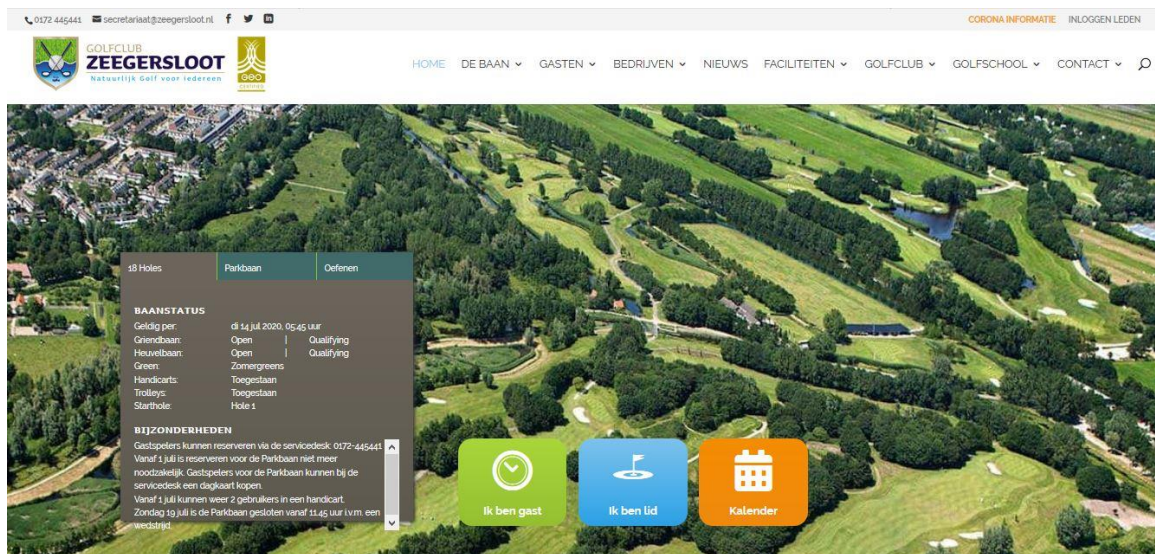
0172 445441 secretariaat@zeegersloot.nl

CORONA INFORMATIE INLOGGEN LEDEN

GOLFCLUB ZEEGERSLOOT Natuurlijk Golf voor Iedereen

GEO CERTIFIED

HOME DE BAAN GASTEN BEDRIJVEN NIEUWS FACILITEITEN GOLFCLUB GOLFSCHOOL CONTACT

18 Holes | Parkbaan | Oefenen

BAANSTATUS

| | | | |
|---|---|---|---|
| Geldig per: | di 14 jul 2020, 05:45 uur | | |
| Griendbaan: | Open | \| | Qualifying |
| Heuvelbaan: | Open | \| | Qualifying |
| Green: | Zomergreens | | |
| Handicarts: | Toegestaan | | |
| Trolleys: | Toegestaan | | |
| Starthole: | Hole 1 | | |

BIJZONDERHEDEN

Gastspelers kunnen reserveren via de servicedesk: 0172-445441 Vanaf 1 juli is reserveren voor de Parkbaan niet meer noodzakelijk. Gastspelers voor de Parkbaan kunnen bij de servicedesk een dagkaart kopen.
Vanaf 1 juli kunnen weer 2 gebruikers in een handicart.
Zondag 19 juli is de Parkbaan gesloten vanaf 11.45 uur i.v.m. een wedstrijd.

Ik ben gast

Ik ben lid

Kalender